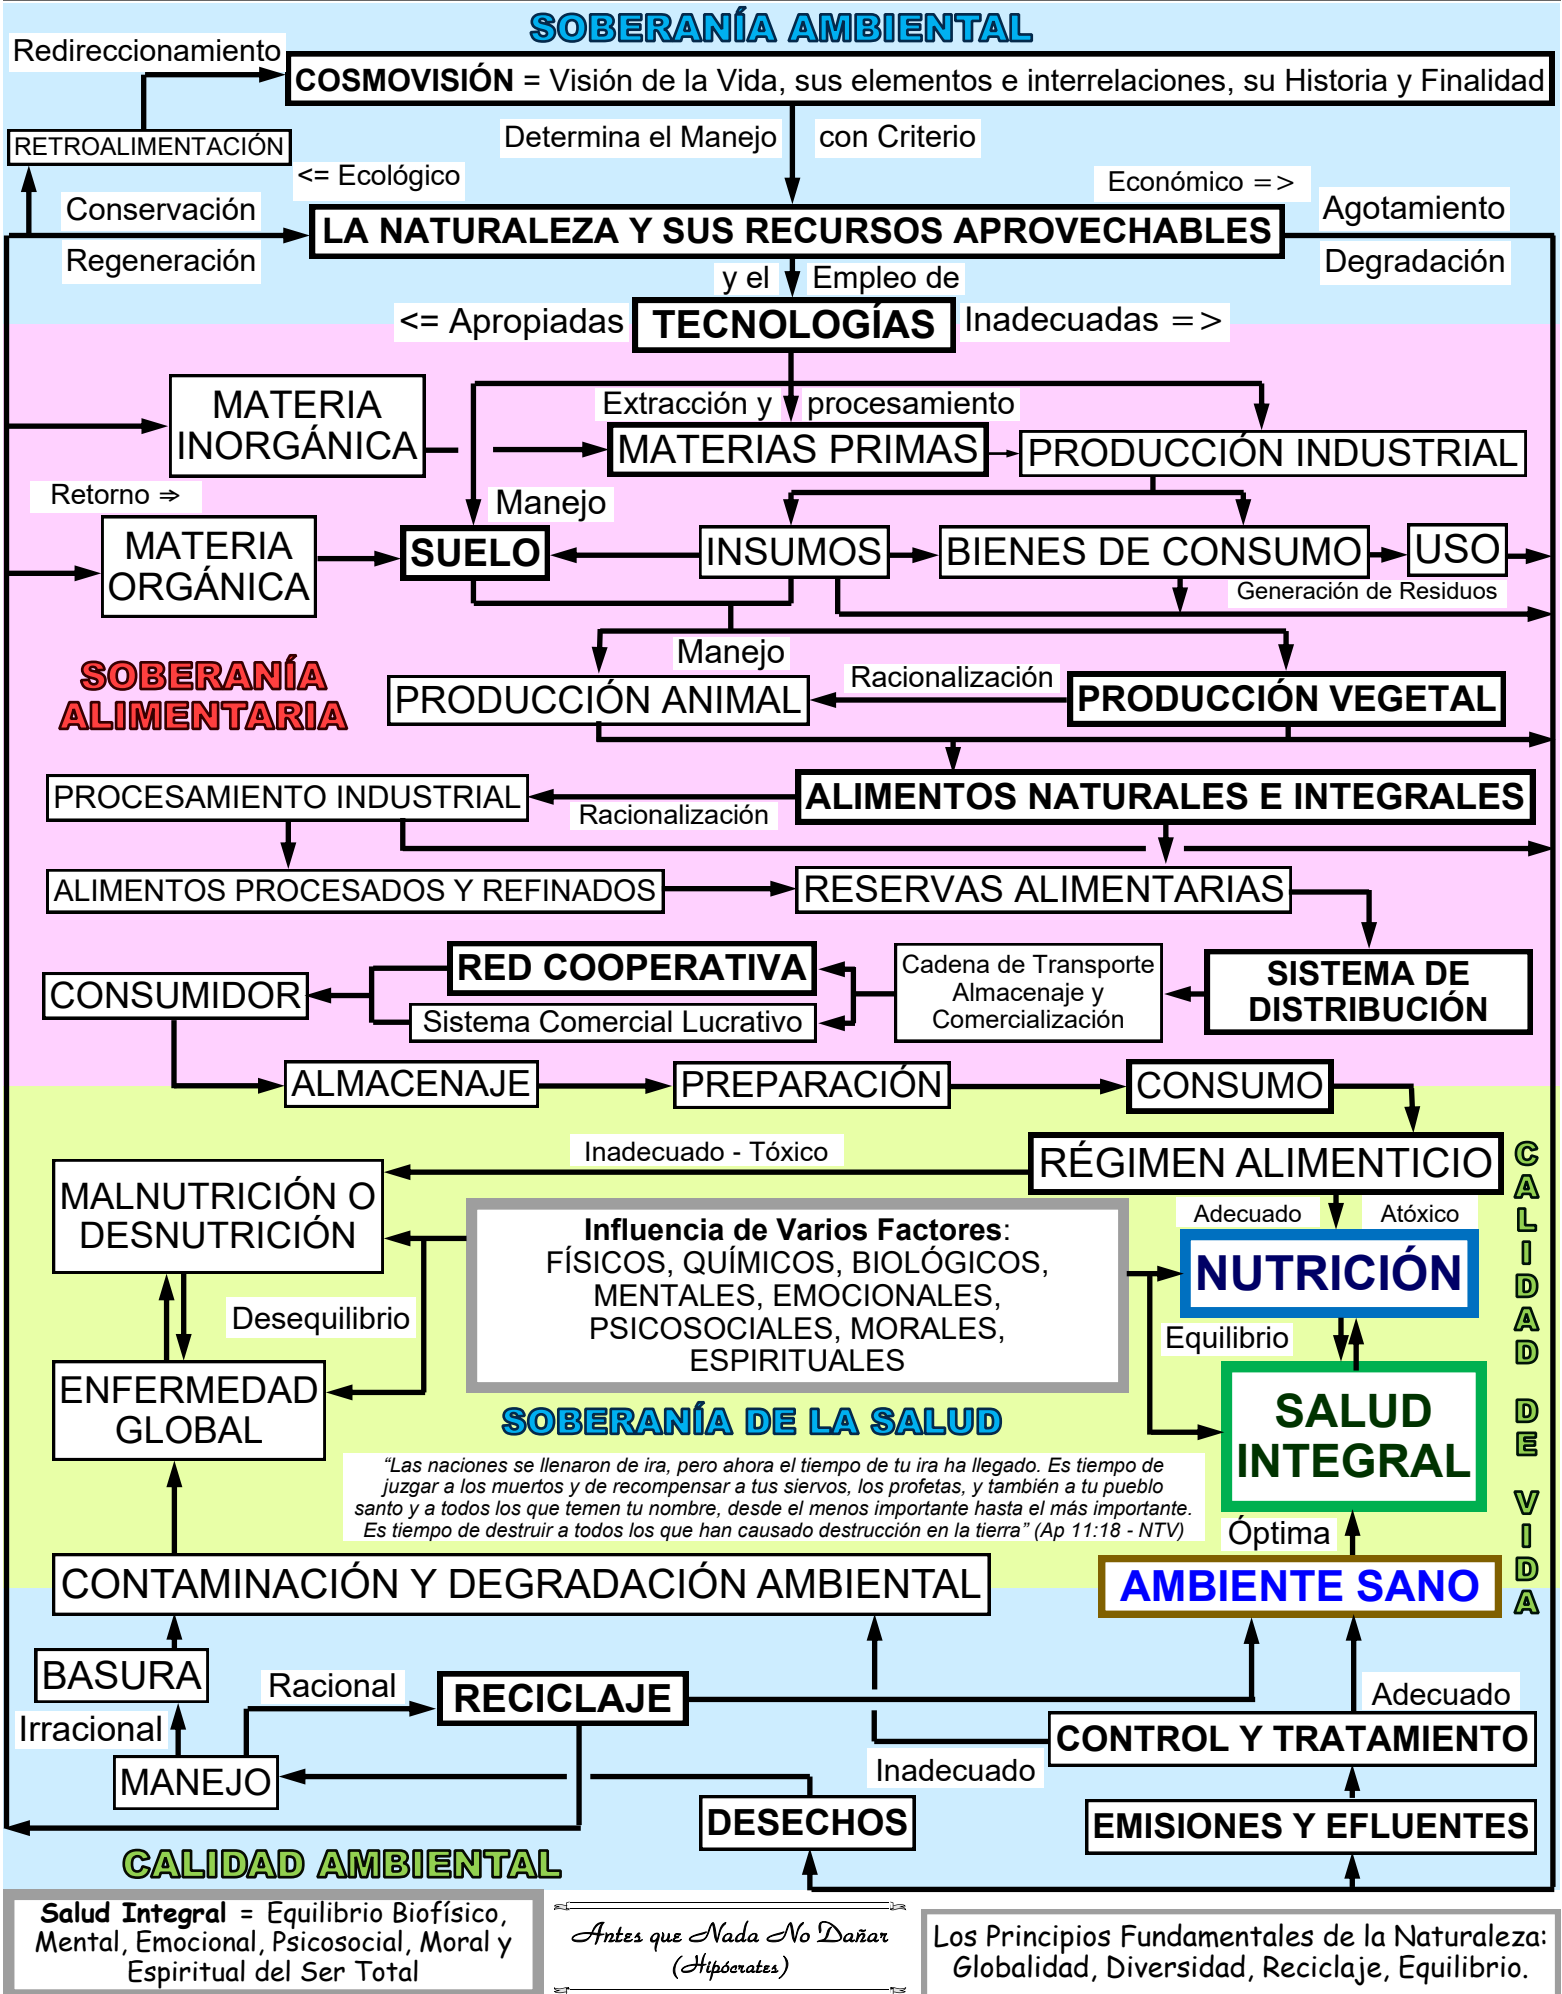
SOBERANÍA AMBIENTAL

Redireccionamiento

COSMOVISIÓN = Visión de la Vida, sus elementos e interrelaciones, su Historia y Finalidad

RETROALIMENTACIÓN

Determina el Manejo

con Criterio

<= Ecológico

Económico =>

Conservación

Regeneración

LA NATURALEZA Y SUS RECURSOS APROVECHABLES

Agotamiento

Degradación

y el

Empleo de

<= Apropiadas

TECNOLOGÍAS

Inadecuadas =>

MATERIA INORGÁNICA

Extracción y

procesamiento

MATERIAS PRIMAS

PRODUCCIÓN INDUSTRIAL

Retorno ⇒

Manejo

MATERIA ORGÁNICA

SUELO

INSUMOS

BIENES DE CONSUMO

USO

Generación de Residuos

Manejo

SOBERANÍA ALIMENTARIA

PRODUCCIÓN ANIMAL

Racionalización

PRODUCCIÓN VEGETAL

PROCESAMIENTO INDUSTRIAL

Racionalización

ALIMENTOS NATURALES E INTEGRALES

ALIMENTOS PROCESADOS Y REFINADOS

RESERVAS ALIMENTARIAS

RED COOPERATIVA

CONSUMIDOR

Sistema Comercial Lucrativo

Cadena de Transporte Almacenaje y Comercialización

SISTEMA DE DISTRIBUCIÓN

ALMACENAJE

PREPARACIÓN

CONSUMO

Inadecuado - Tóxico

RÉGIMEN ALIMENTICIO

MALNUTRICIÓN O DESNUTRICIÓN

Influencia de Varios Factores: FÍSICOS, QUÍMICOS, BIOLÓGICOS, MENTALES, EMOCIONALES, PSICOSOCIALES, MORALES, ESPIRITUALES

Adecuado

Atóxico

NUTRICIÓN

Desequilibrio

Equilibrio

ENFERMEDAD GLOBAL

SOBERANÍA DE LA SALUD

SALUD INTEGRAL

CALIDAD DE VIDA

"Las naciones se llenaron de ira, pero ahora el tiempo de tu ira ha llegado. Es tiempo de juzgar a los muertos y de recompensar a tus siervos, los profetas, y también a tu pueblo santo y a todos los que temen tu nombre, desde el menos importante hasta el más importante. Es tiempo de destruir a todos los que han causado destrucción en la tierra" (Ap 11:18 - NTV)

Óptima

CONTAMINACIÓN Y DEGRADACIÓN AMBIENTAL

AMBIENTE SANO

BASURA

Racional

RECICLAJE

Adecuado

Irracional

CONTROL Y TRATAMIENTO

MANEJO

Inadecuado

DESECHOS

EMISIONES Y EFLUENTES

CALIDAD AMBIENTAL

Salud Integral = Equilibrio Biofísico, Mental, Emocional, Psicosocial, Moral y Espiritual del Ser Total

Antes que Nada No Dañar (Hipócrates)

Los Principios Fundamentales de la Naturaleza: Globalidad, Diversidad, Reciclaje, Equilibrio.